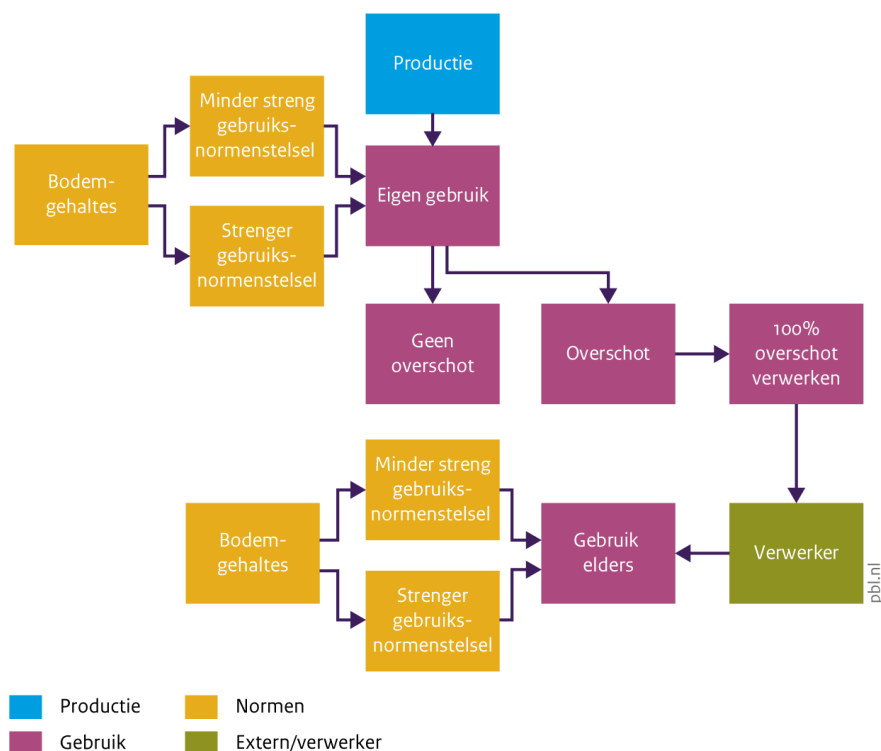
Productie

Bodemgehaltes

Minder streng gebruiksnormenstelsel

Strenger gebruiksnormenstelsel

Eigen gebruik

Geen overschot

Overschot

100% overschot verwerken

Bodemgehaltes

Minder streng gebruiksnormenstelsel

Strenger gebruiksnormenstelsel

Gebruik elders

Verwerker

pbl.nl

Productie
Normen
Gebruik
Extern/verwerker